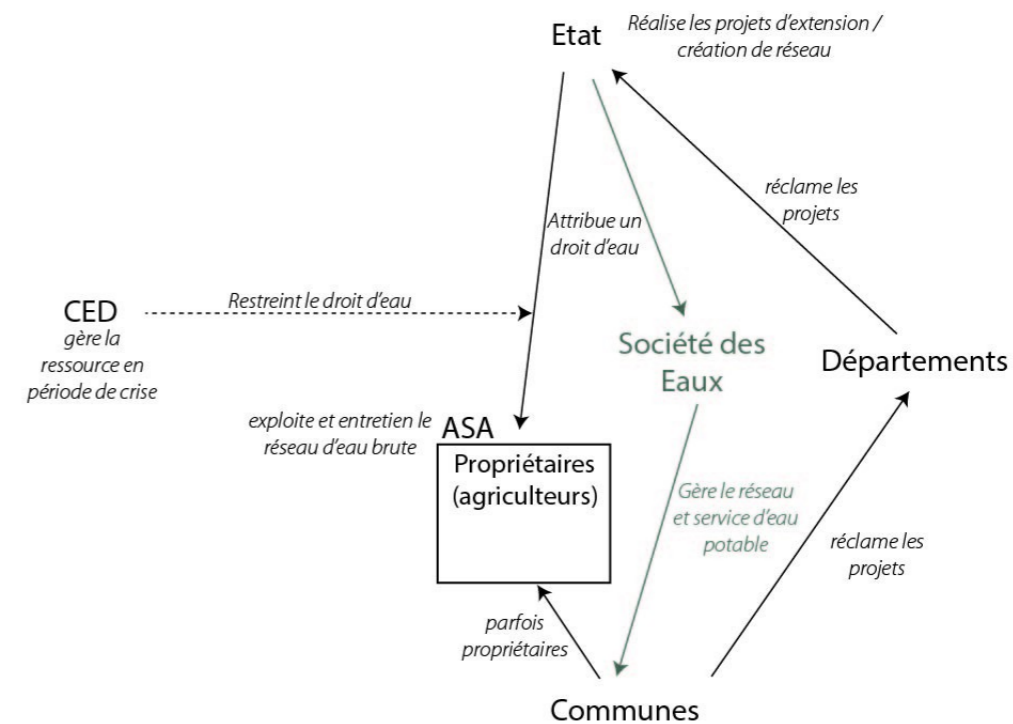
Etat

Réalise les projets d'extension / création de réseau

réclame les projets

Attribue un droit d'eau

CED
gère la ressource en période de crise

Restreint le droit d'eau

Société des Eaux

Départements

exploite et entretien le réseau d'eau brute

ASA

Propriétaires (agriculteurs)

Gère le réseau et service d'eau potable

réclame les projets

parfois propriétaires

Communes